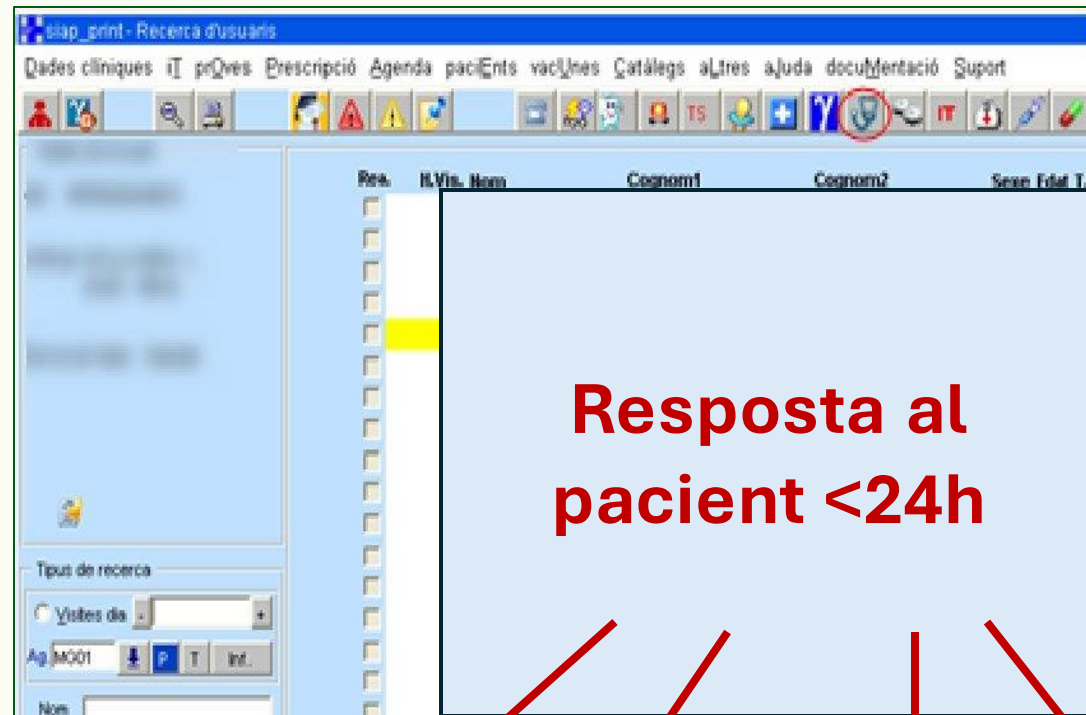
siap_print - Recerca d'usuaris

Dades clíniques iT prOves Prescripció Agenda paciEnts vacUnes Catàlegs aLtres aJuda docuMentació Suport

TS

IT

Rea. N.Vis. Nom Cognom1 Cognom2 Sexe Edat T.

Resposta al pacient <24h

Tipus de recerca

Visites dia

Ag. MG01 P T Inf.

Nom